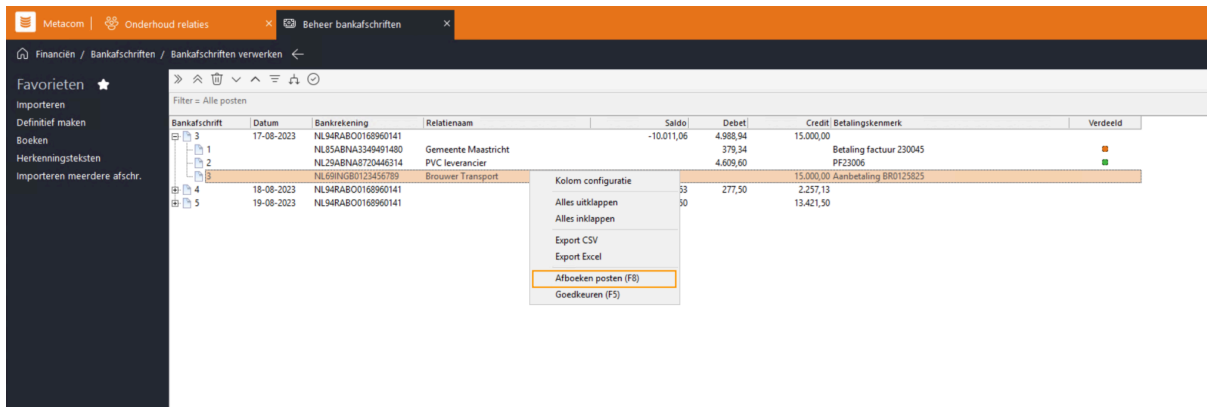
Metacom | Onderhoud relaties × Beheer bankafschriften ×

Financiën / Bankafschriften / Bankafschriften verwerken ←

Favorieten ★
Importeren
Definitief maken
Boeken
Herkenningsteksten
Importeren meerdere afschr.

Filter = Alle posten

| Bankafschrift | Datum | Bankrekening | Relatienaam | Saldo | Debet | Credit | Betalingskenmerk | Verdeeld |
|---|---|---|---|---|---|---|---|---|
| 3 | 17-08-2023 | NL94RABO0168960141 | | -10.011,06 | 4.988,94 | 15.000,00 | | |
| 1 | | NL85ABNA3349491480 | Gemeente Maastricht | | 379,34 | | Betaling factuur 230045 | |
| 2 | | NL29ABNA8720446314 | PVC leverancier | | 4.609,60 | | PF23006 | |
| 3 | | NL69INGB0123456789 | Brouwer Transport | | | 15.000,00 | Aanbetaling BR0125825 | |
| 4 | 18-08-2023 | NL94RABO0168960141 | | 53 | 277,50 | 2.257,13 | | |
| 5 | 19-08-2023 | NL94RABO0168960141 | | 50 | | 13.421,50 | | |

Kolom configuratie
Alles uitklappen
Alles inklappen
Export CSV
Export Excel
Afboeken posten (F8)
Goedkeuren (F5)